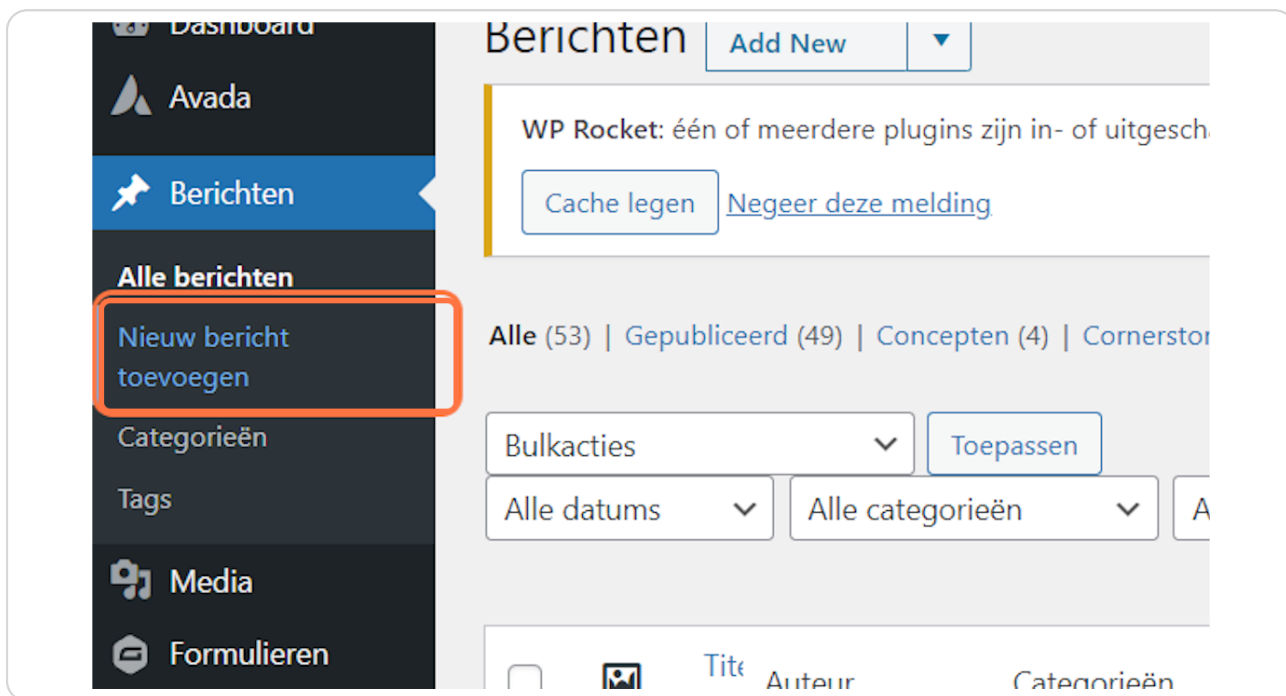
Dashboard

Avada

Berichten

Alle berichten

Nieuw bericht toevoegen

Categorieën

Tags

Media

Formulieren

Berichten Add New ▼

WP Rocket: één of meerdere plugins zijn in- of uitgesch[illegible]

Cache legen Negeer deze melding

Alle (53) | Gepubliceerd (49) | Concepten (4) | Cornersto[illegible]

Bulkacties

Toepassen

Alle datums

Alle categorieën

A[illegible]

Tite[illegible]

Auteur

Categorieën